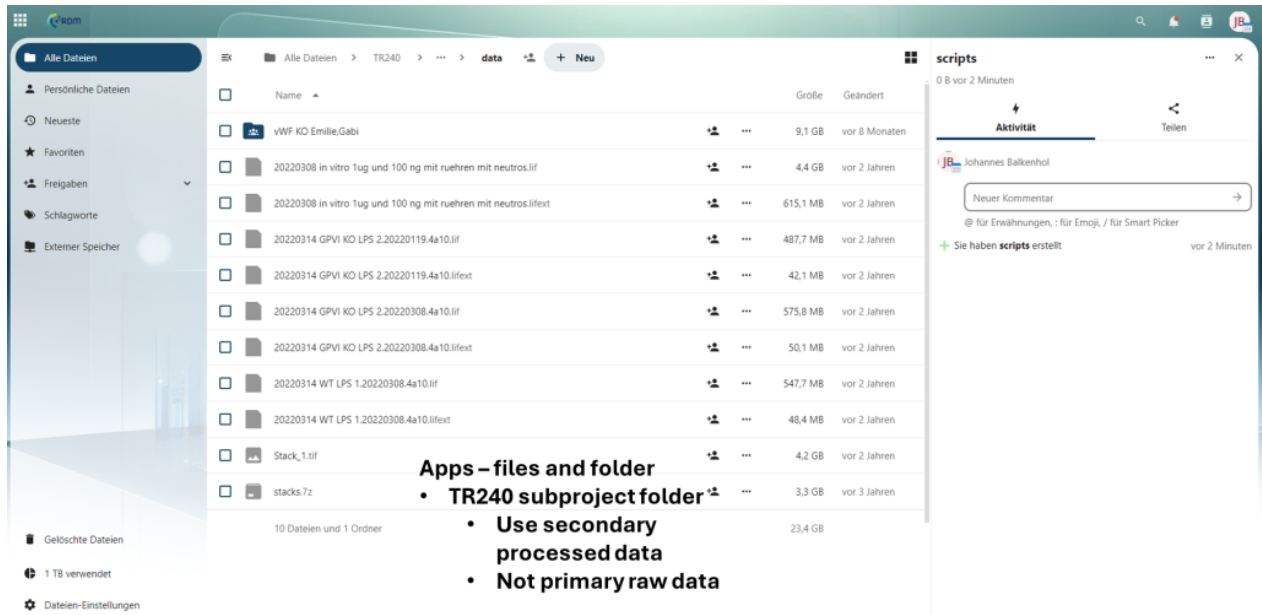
sRom

JB

Alle Dateien
Persönliche Dateien
Neueste
Favoriten
Freigaben
Schlagworte
Externer Speicher

Alle Dateien > TR240 > ··· > data + Neu

| | Name | | | Größe | Geändert |
|---|---|---|---|---|---|
| | vWF KO Emilie,Gabi | | ··· | 9,1 GB | vor 8 Monaten |
| | 20220308 in vitro 1ug und 100 ng mit ruehren mit neutros.lif | | ··· | 4,4 GB | vor 2 Jahren |
| | 20220308 in vitro 1ug und 100 ng mit ruehren mit neutros.lifext | | ··· | 615,1 MB | vor 2 Jahren |
| | 20220314 GPVI KO LPS 2.20220119.4a10.lif | | ··· | 487,7 MB | vor 2 Jahren |
| | 20220314 GPVI KO LPS 2.20220119.4a10.lifext | | ··· | 42,1 MB | vor 2 Jahren |
| | 20220314 GPVI KO LPS 2.20220308.4a10.lif | | ··· | 575,8 MB | vor 2 Jahren |
| | 20220314 GPVI KO LPS 2.20220308.4a10.lifext | | ··· | 50,1 MB | vor 2 Jahren |
| | 20220314 WT LPS 1.20220308.4a10.lif | | ··· | 547,7 MB | vor 2 Jahren |
| | 20220314 WT LPS 1.20220308.4a10.lifext | | ··· | 48,4 MB | vor 2 Jahren |
| | Stack_1.tif | | ··· | 4,2 GB | vor 2 Jahren |
| | stacks.7z | | ··· | 3,3 GB | vor 3 Jahren |
| | 10 Dateien und 1 Ordner | | | 23,4 GB | |

scripts
0 B vor 2 Minuten
Aktivität
Teilen
JB Johannes Balkenhol
Neuer Kommentar
@ für Erwähnungen, : für Emoji, / für Smart Picker
+ Sie haben scripts erstellt vor 2 Minuten

Apps – files and folder
• TR240 subproject folder
• Use secondary processed data
• Not primary raw data

Gelöschte Dateien
1 TB verwendet
Dateien-Einstellungen